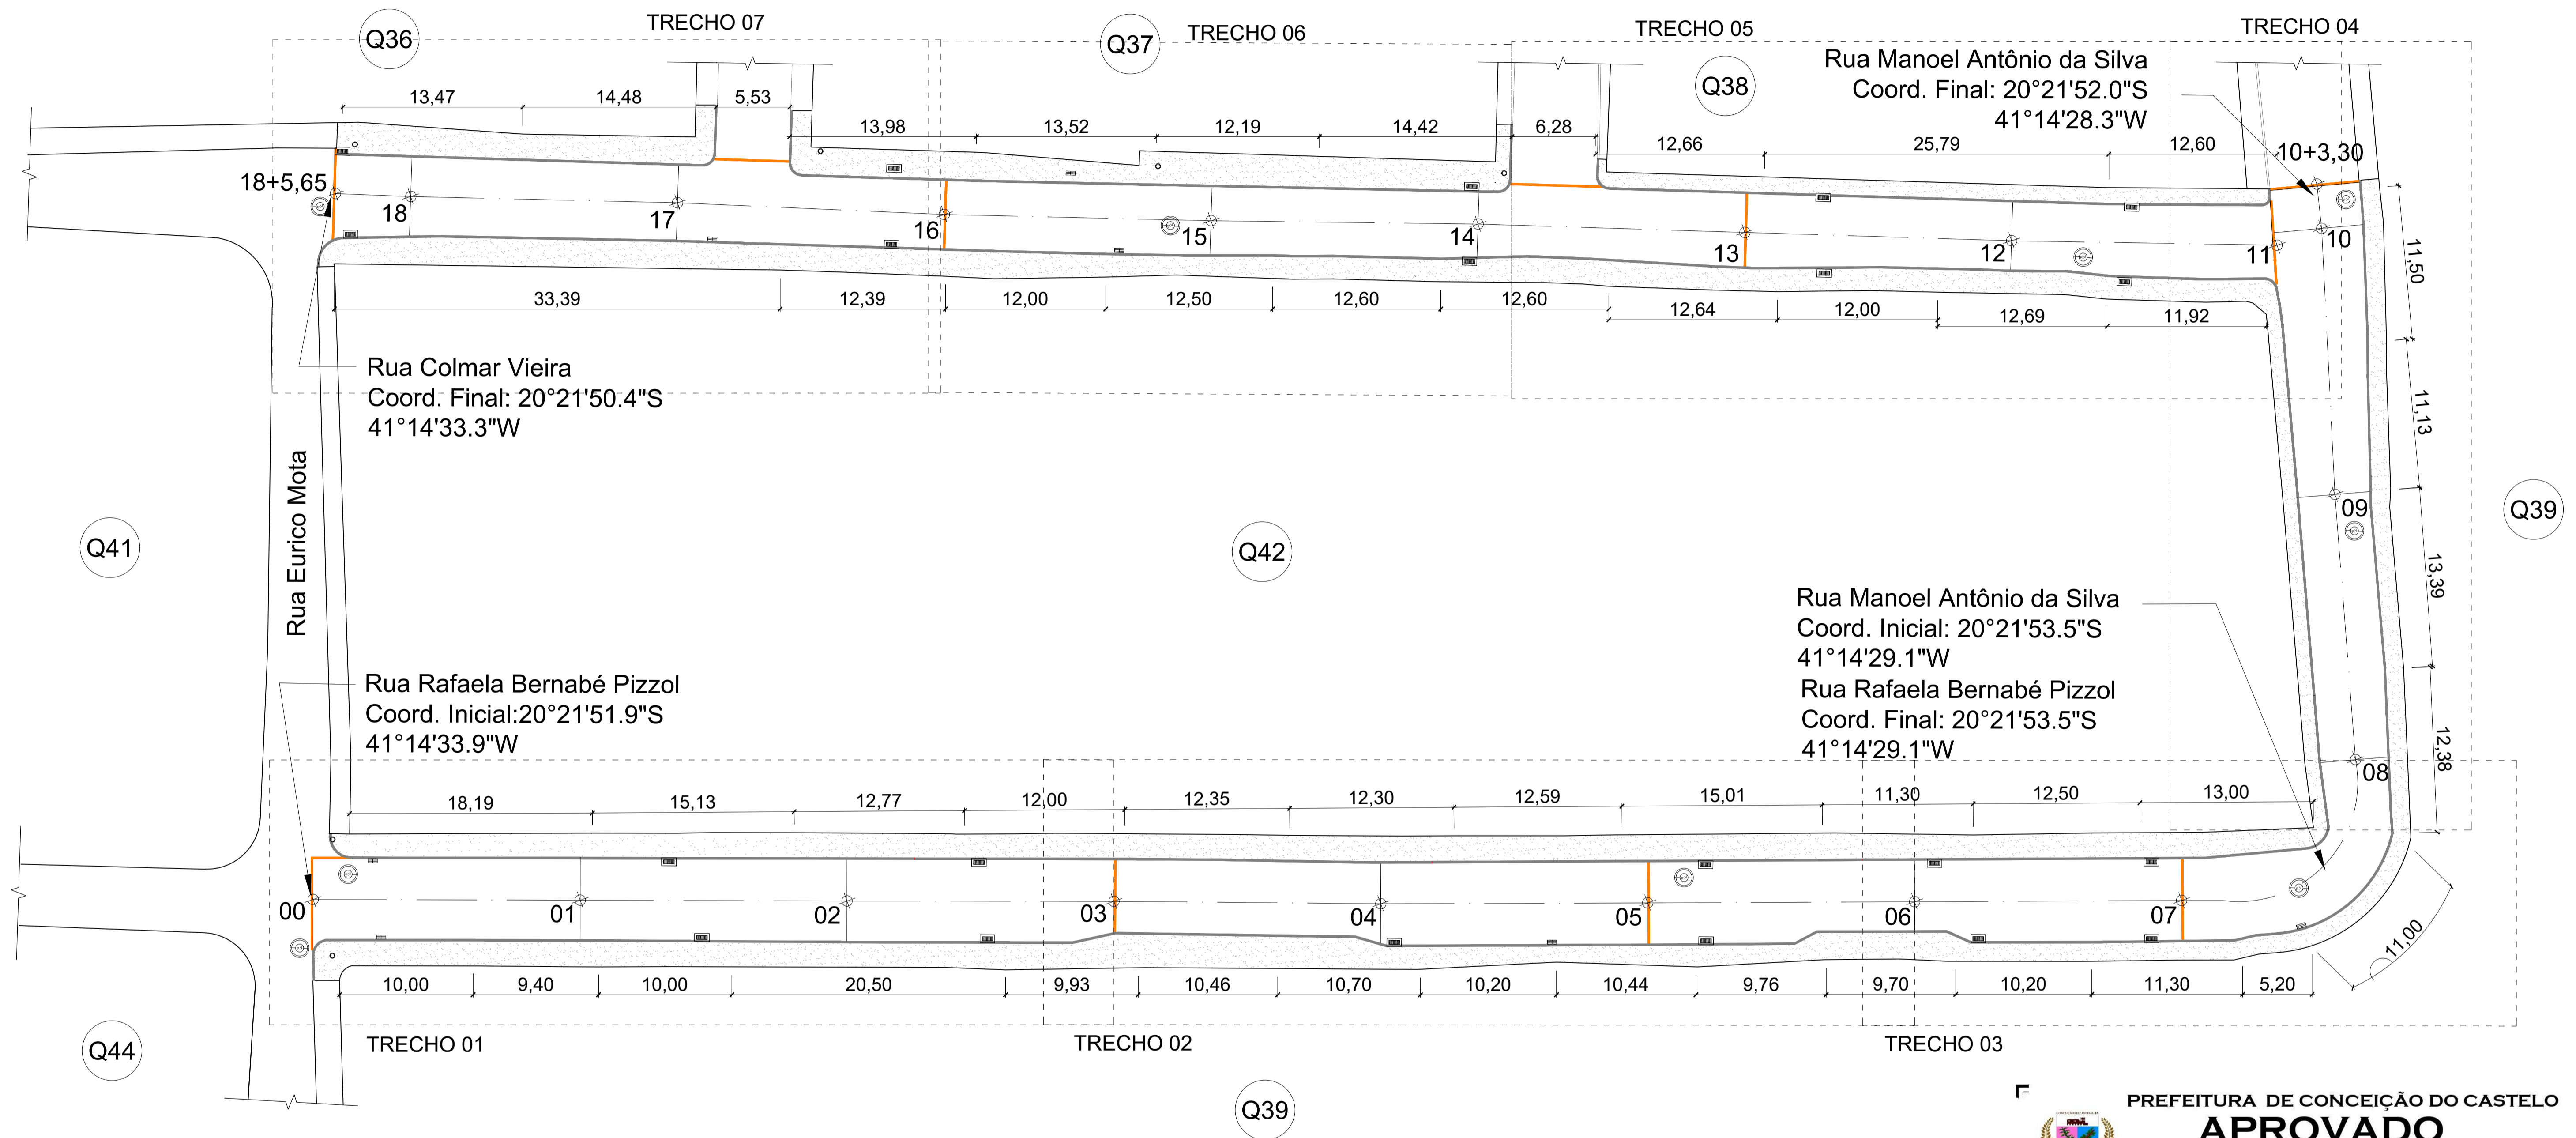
Q36
TRECHO 07
Q37
TRECHO 06
TRECHO 05
TRECHO 04
Q38
Rua Manoel Antônio da Silva
Coord. Final: 20°21'52.0"S
41°14'28.3"W

13,47 14,48 5,53
13,98 13,52 12,19 14,42 6,28
12,66 25,79 12,60
10+3,30
18+5,65
18 17 16 15 14 13 12 11 10
33,39 12,39 12,00 12,50 12,60 12,60
12,64 12,00 12,69 11,92
11,50
11,13

Rua Colmar Vieira
Coord. Final: 20°21'50.4"S
41°14'33.3"W

Rua Eurico Mota
Q41
Q42
Q39
09
13,39

Rua Manoel Antônio da Silva
Coord. Inicial: 20°21'53.5"S
41°14'29.1"W
Rua Rafaela Bernabé Pizzol
Coord. Final: 20°21'53.5"S
41°14'29.1"W

Rua Rafaela Bernabé Pizzol
Coord. Inicial:20°21'51.9"S
41°14'33.9"W

12,38
08
18,19 15,13 12,77 12,00 12,35 12,30 12,59 15,01 11,30 12,50 13,00
00 01 02 03 04 05 06 07
11,00
10,00 9,40 10,00 20,50 9,93 10,46 10,70 10,20 10,44 9,76 9,70 10,20 11,30 5,20
Q44
TRECHO 01
TRECHO 02
TRECHO 03
Q39
PREFEITURA DE CONCEIÇÃO DO CASTELO
APROVADO